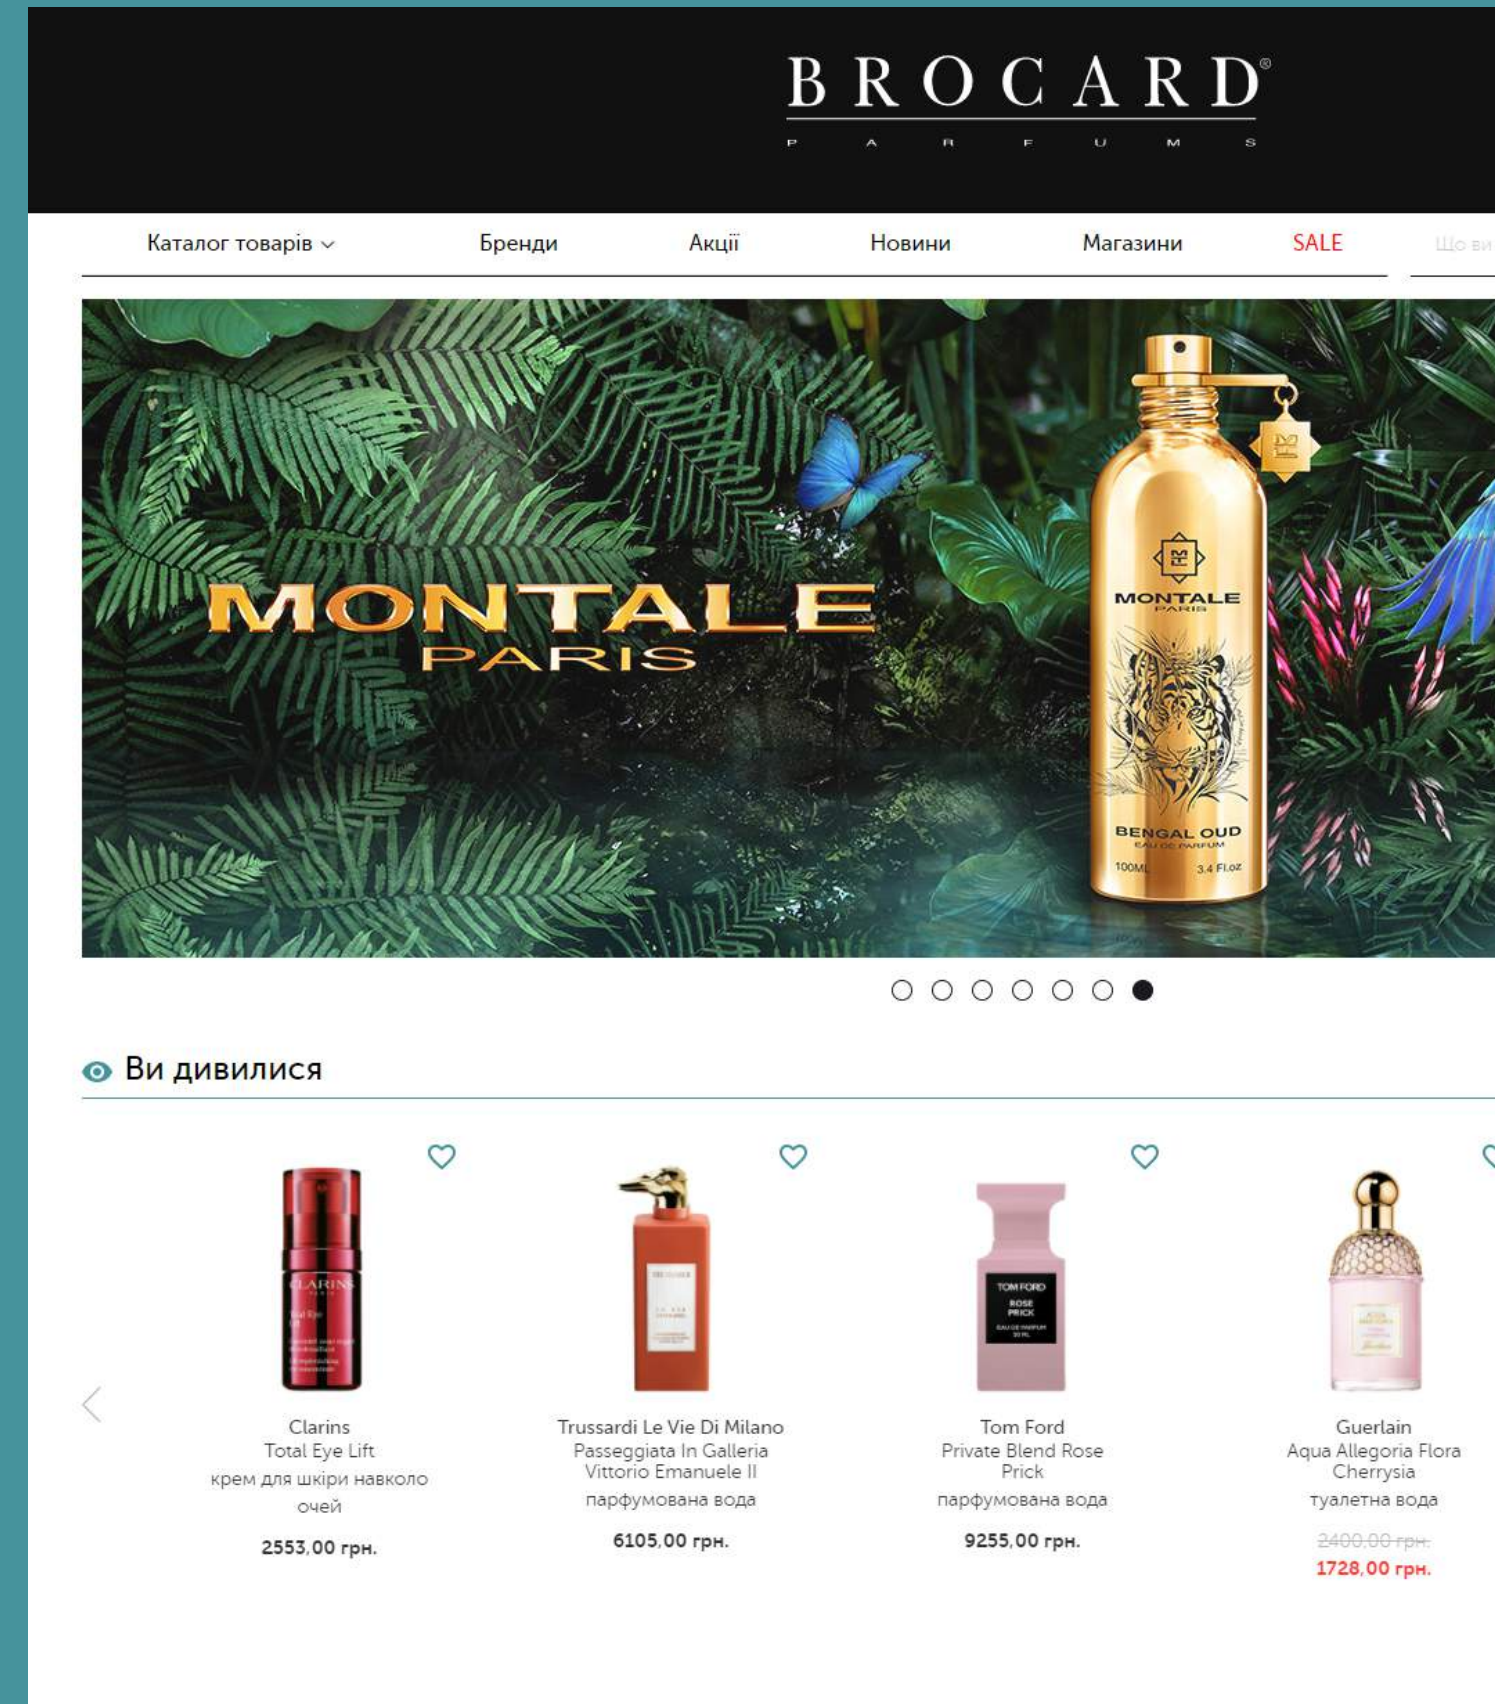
BROCARD®
PARFUMS

Каталог товарів ⌄ Бренди Акції Новини Магазини SALE Що ви

MONTALE
PARIS

MONTALE
PARIS
BENGAL OUD
EAU DE PARFUM
100ML 3.4 FL.OZ

Ви дивилися

Clarins
Total Eye Lift
крем для шкіри навколо очей
2553,00 грн.

Trussardi Le Vie Di Milano
Passeggiata In Galleria Vittorio Emanuele II
парфумована вода
6105,00 грн.

Tom Ford
Private Blend Rose Prick
парфумована вода
9255,00 грн.

Guerlain
Aqua Allegoria Flora Cherrysia
туалетна вода
~~2400,00 грн.~~
1728,00 грн.